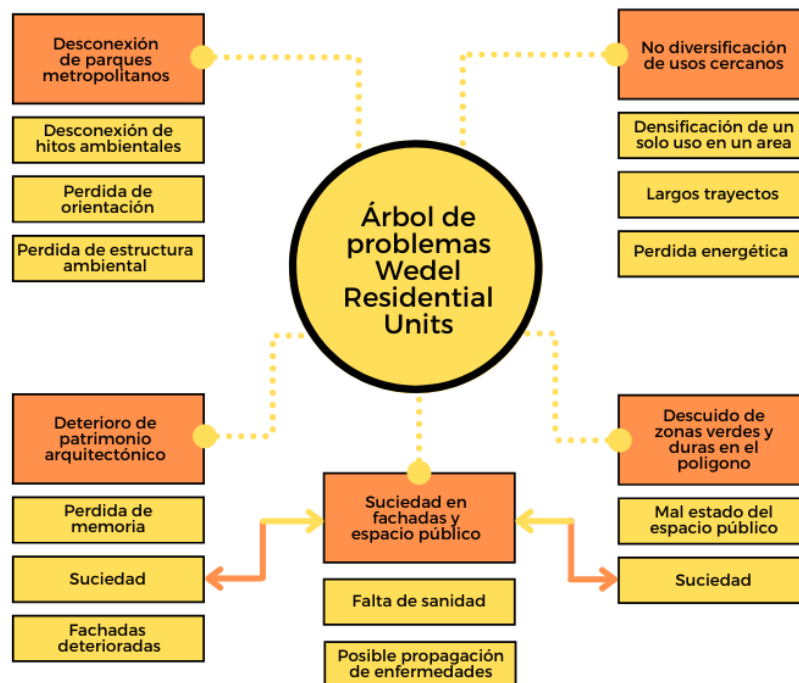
Desconexión de parques metropolitanos

Desconexión de hitos ambientales

Perdida de orientación

Perdida de estructura ambiental

No diversificación de usos cercanos

Densificación de un solo uso en un area

Largos trayectos

Perdida energética

Árbol de problemas Wedel Residential Units

Deterioro de patrimonio arquitectónico

Perdida de memoria

Suciedad

Fachadas deterioradas

Suciedad en fachadas y espacio público

Falta de sanidad

Posible propagación de enfermedades

Descuido de zonas verdes y duras en el poligono

Mal estado del espacio público

Suciedad